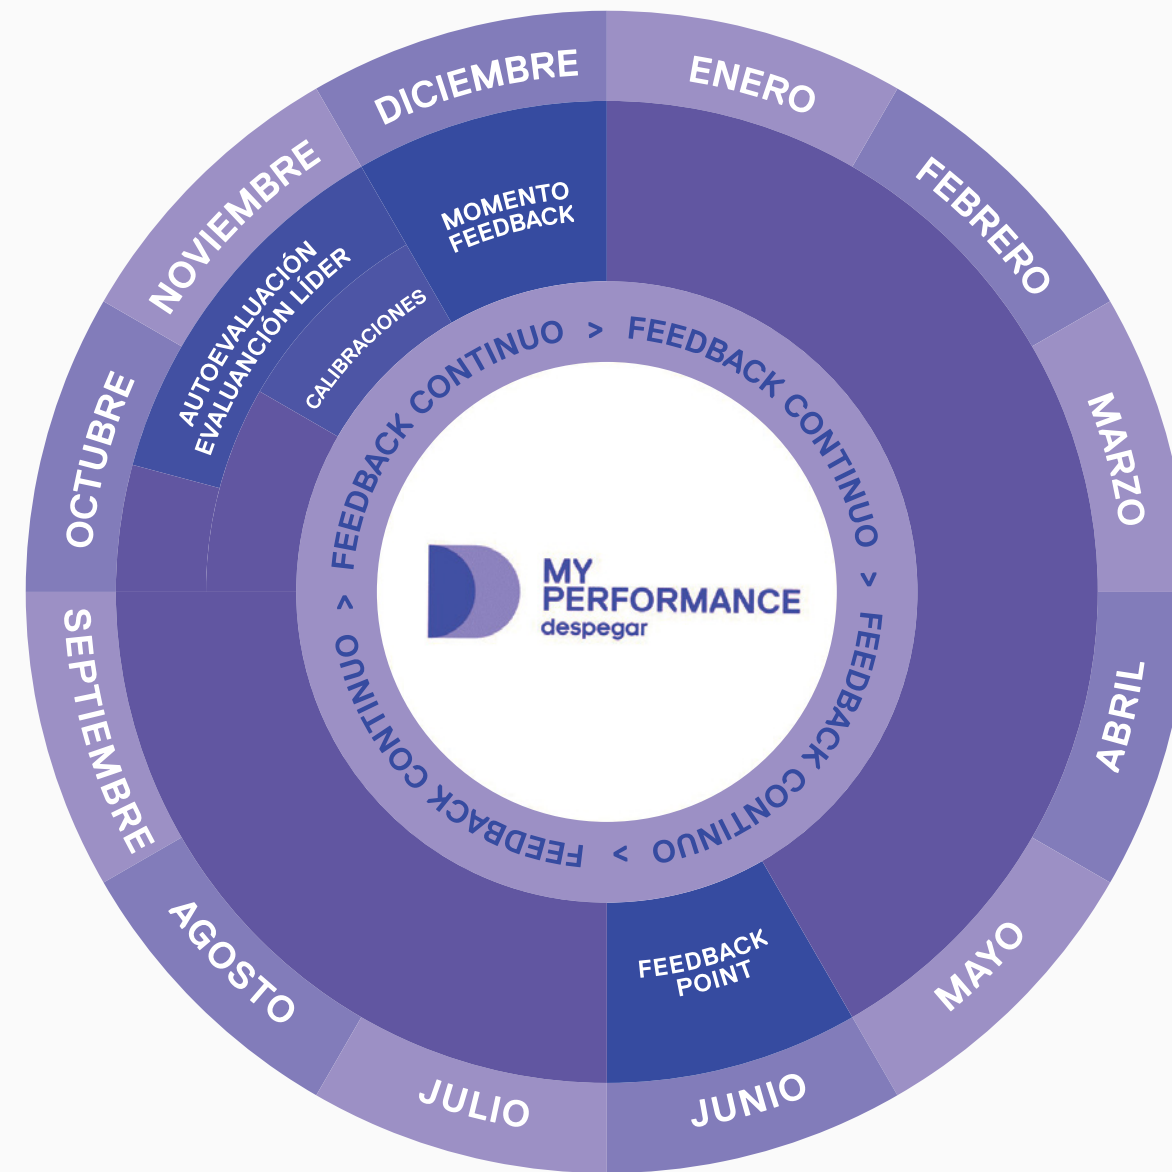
ENERO
FEBRERO
MARZO
ABRIL
MAYO
JUNIO
JULIO
AGOSTO
SEPTIEMBRE
OCTUBRE
NOVIEMBRE
DICIEMBRE

MOMENTO FEEDBACK
AUTOEVALUACIÓN EVALUANCIÓN LÍDER
CALIBRACIONES
FEEDBACK POINT

FEEDBACK CONTINUO > FEEDBACK CONTINUO > FEEDBACK CONTINUO > FEEDBACK CONTINUO >

MY PERFORMANCE
despegar